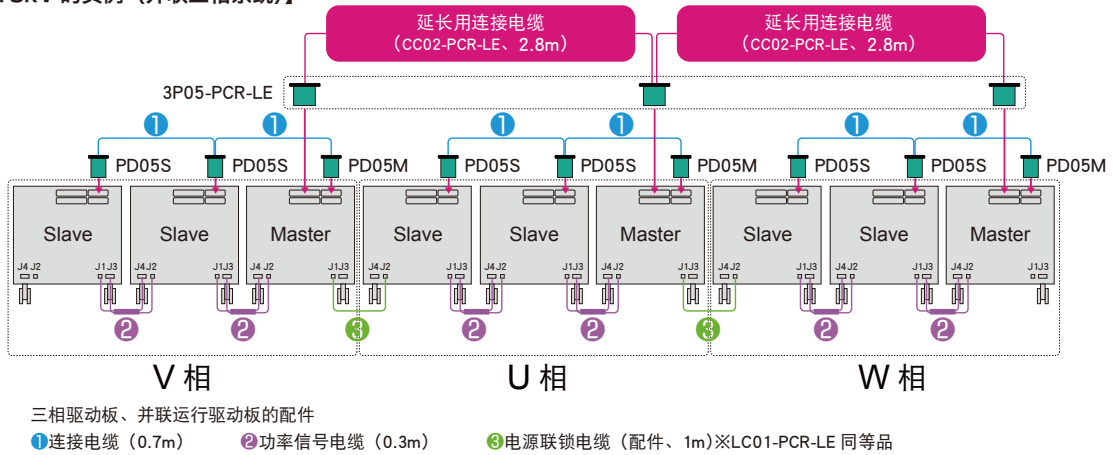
延长用连接电缆
（CC02-PCR-LE、2.8m）

延长用连接电缆
（CC02-PCR-LE、2.8m）

3P05-PCR-LE

❶ ❶ ❶ ❶ ❶ ❶

PD05S PD05S PD05M PD05S PD05S PD05M PD05S PD05S PD05M

Slave Slave Master Slave Slave Master Slave Slave Master

J4 J2 J1 J3 J4 J2 J1 J3 J4 J2 J1 J3 J4 J2 J1 J3 J4 J2 J1 J3 J4 J2 J1 J3 J4 J2 J1 J3 J4 J2 J1 J3 J4 J2 J1 J3

❷ ❷ ❸ ❷ ❷ ❸ ❷ ❷

V 相 U 相 W 相

三相驱动板、并联运行驱动板的配件
❶连接电缆（0.7m） ❷功率信号电缆（0.3m） ❸电源联锁电缆（配件、1m）※LC01-PCR-LE 同等品